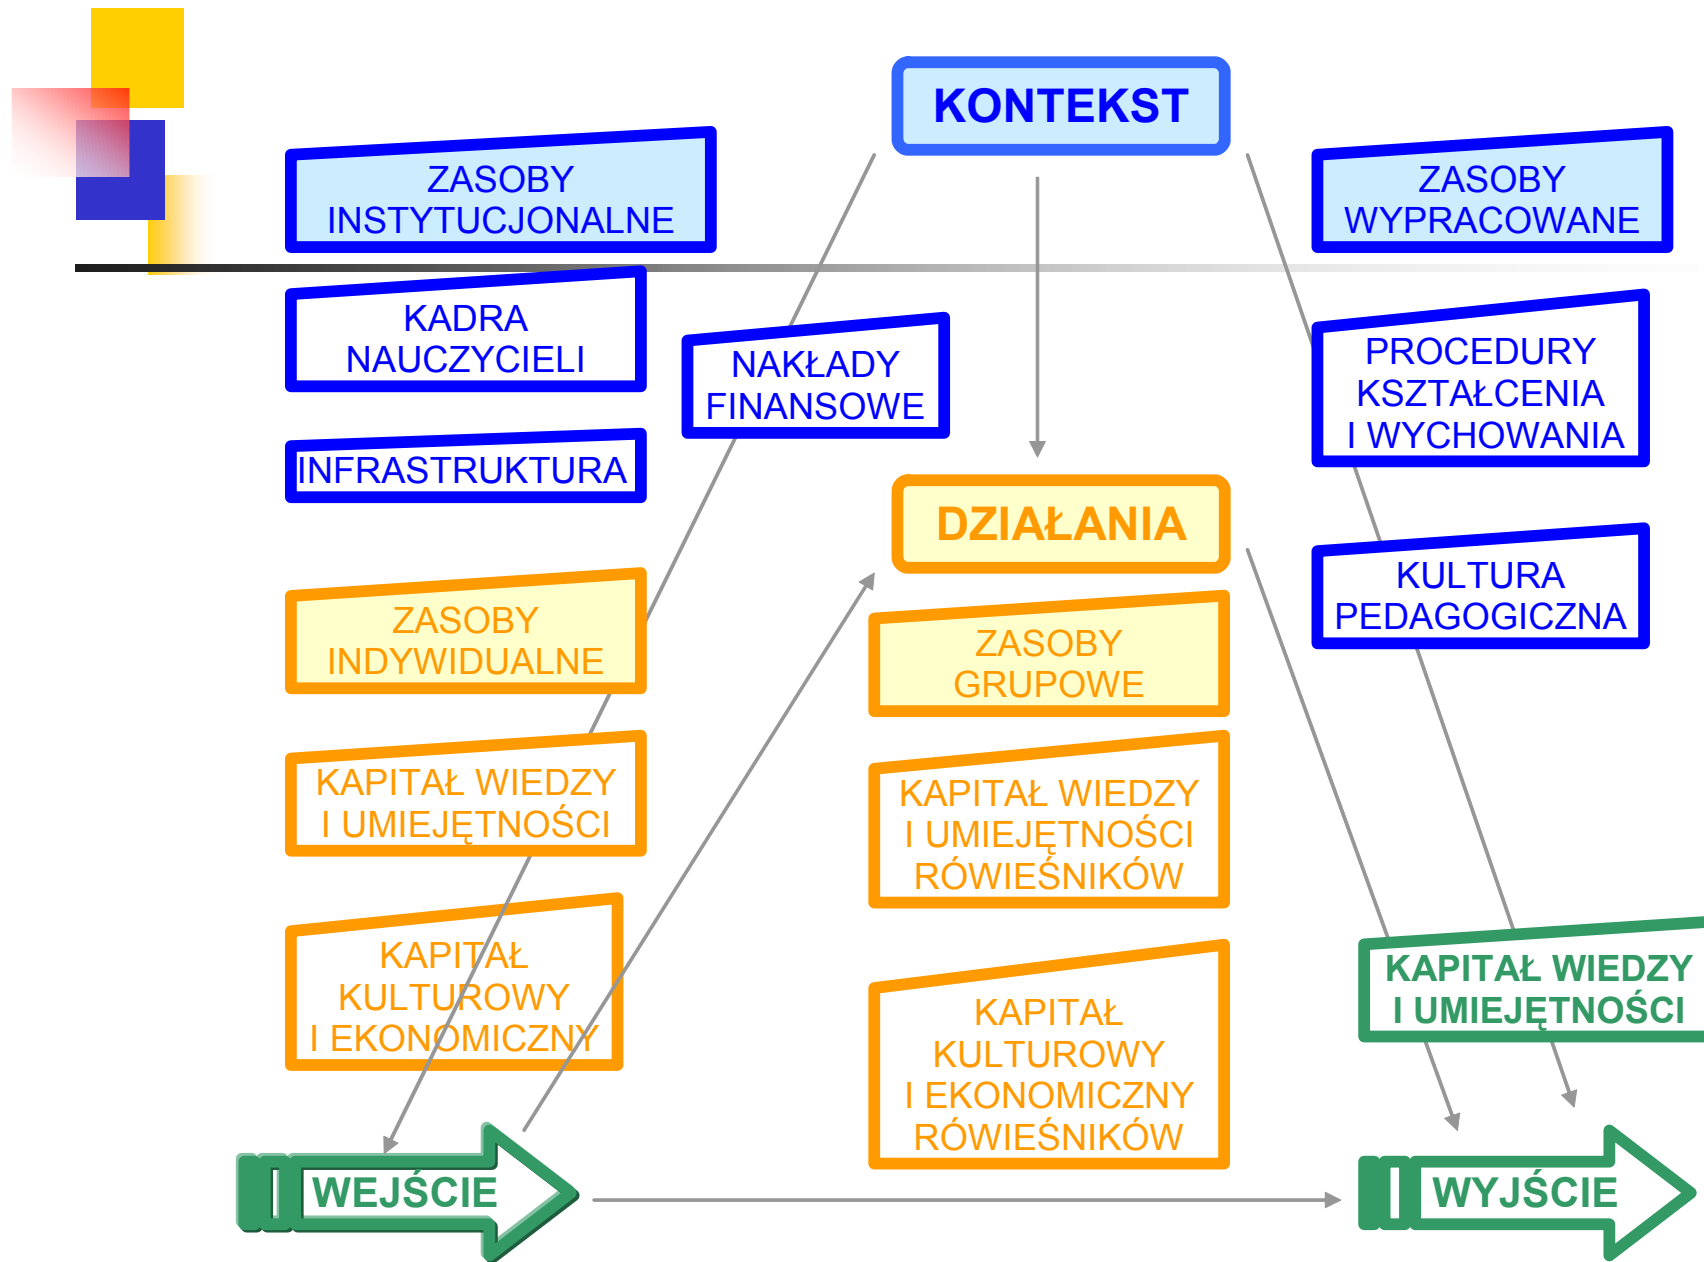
KONTEKST

ZASOBY INSTYTUCJONALNE

ZASOBY WYPRACOWANE

KADRA NAUCZYCIELI

NAKŁADY FINANSOWE

PROCEDURY KSZTAŁCENIA I WYCHOWANIA

INFRASTRUKTURA

DZIAŁANIA

KULTURA PEDAGOGICZNA

ZASOBY INDYWIDUALNE

ZASOBY GRUPOWE

KAPITAŁ WIEDZY I UMIEJĘTNOŚCI

KAPITAŁ WIEDZY I UMIEJĘTNOŚCI RÓWIEŚNIKÓW

KAPITAŁ KULTUROWY I EKONOMICZNY

KAPITAŁ WIEDZY I UMIEJĘTNOŚCI

KAPITAŁ KULTUROWY I EKONOMICZNY RÓWIEŚNIKÓW

WEJŚCIE

WYJŚCIE